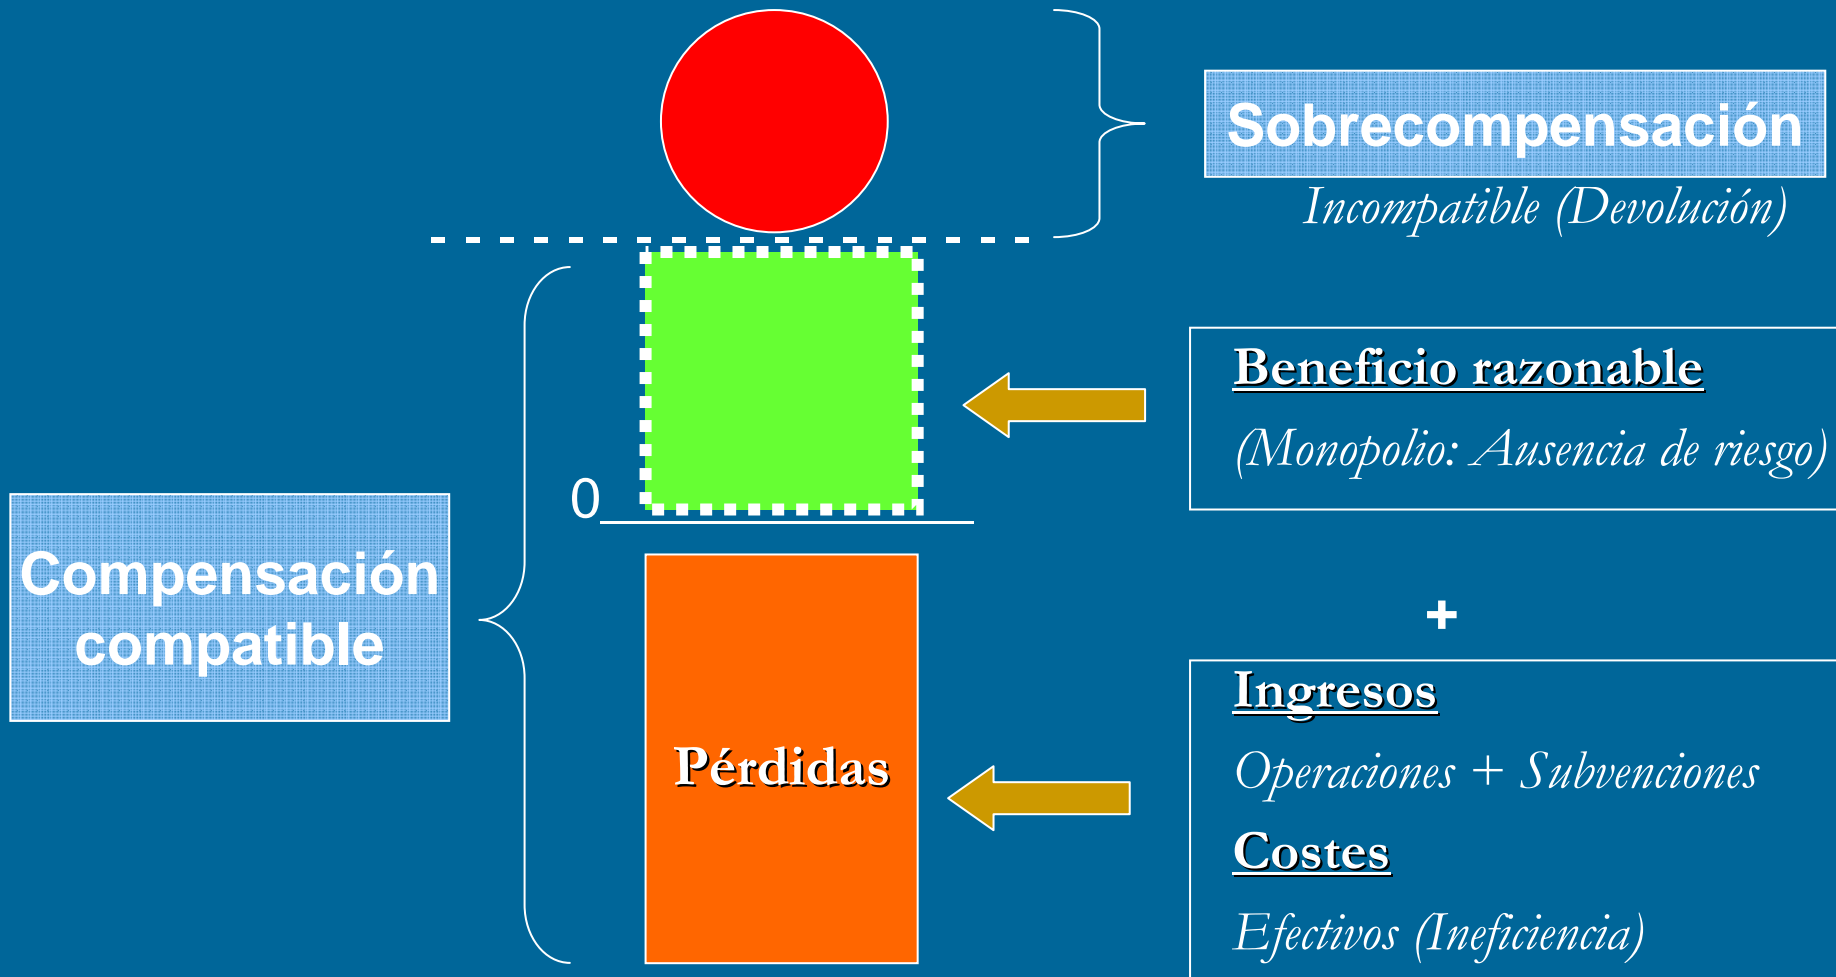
Sobrecompensación

Incompatible (Devolución)

Beneficio razonable

(Monopolio: Ausencia de riesgo)

0

Compensación compatible

+

Pérdidas

Ingresos

Operaciones + Subvenciones

Costes

Efectivos (Ineficiencia)